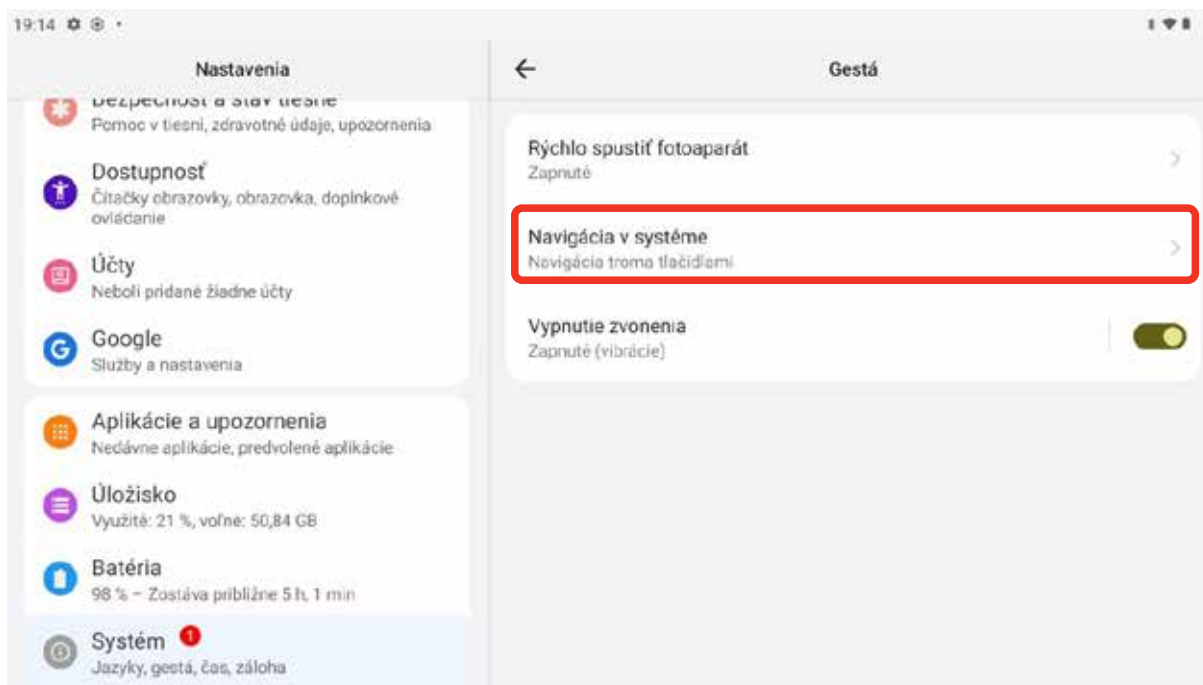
19:14

Nastavenia

Bezpečnosť a stav tiesne
Pomoc v tiesni, zdravotné údaje, upozornenia

Dostupnosť
Čítačky obrazovky, obrazovka, doplnkové ovládanie

Účty
Neboli pridané žiadne účty

Google
Služby a nastavenia

Aplikácie a upozornenia
Nedávne aplikácie, predvolené aplikácie

Úložisko
Využité: 21 %, voľné: 50,84 GB

Batéria
98 % – Zostáva približne 5 h, 1 min

Systém 1
Jazyky, gestá, čas, záloha

Gestá

Rýchlo spustiť fotoaparát
Zapnuté

Navigácia v systéme
Navigácia troma tlačidlami

Vypnutie zvonenia
Zapnuté (vibrácie)